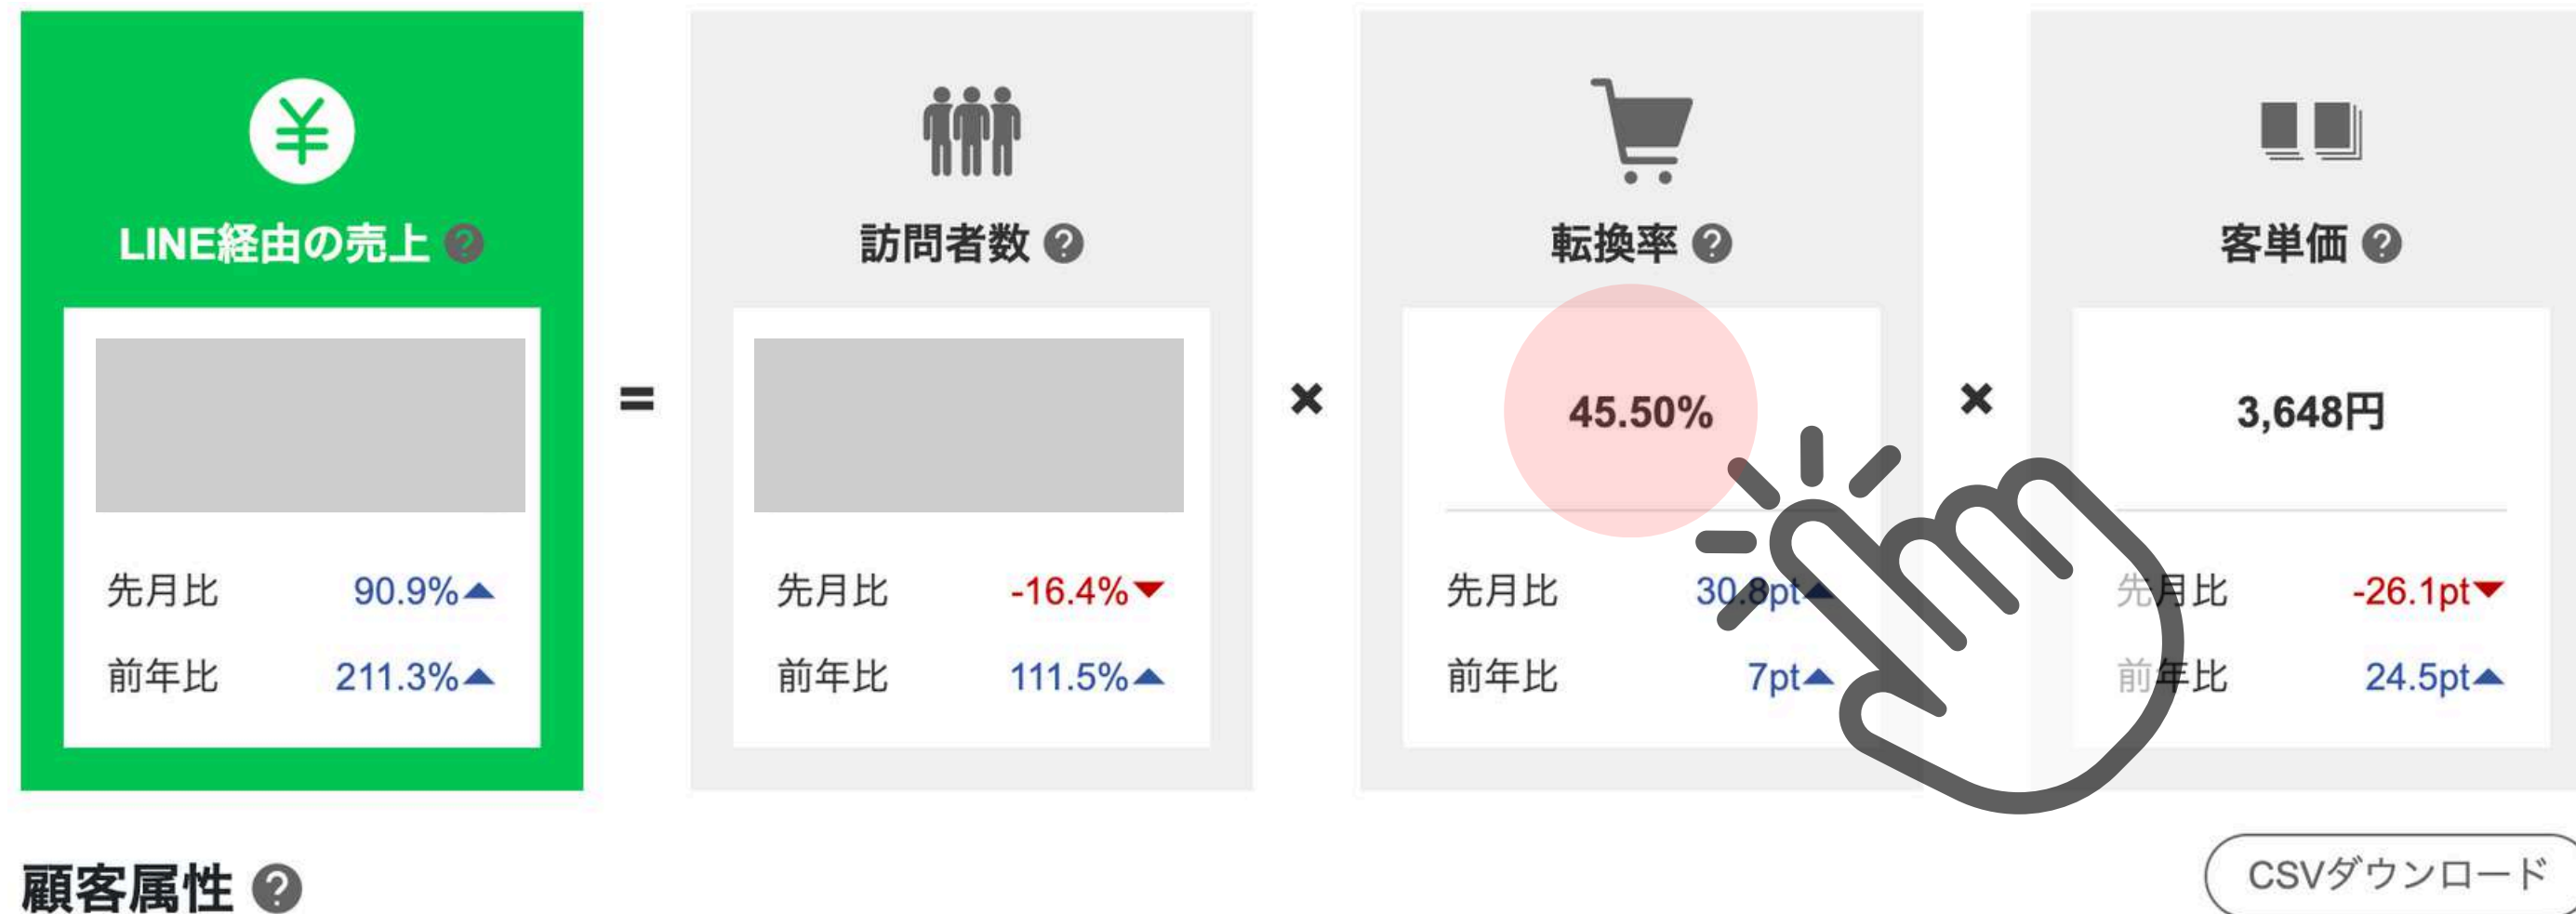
¥

LINE経由の売上 ?

先月比 90.9%▲
前年比 211.3%▲

=

訪問者数 ?

先月比 -16.4%▼
前年比 111.5%▲

×

転換率 ?

45.50%

先月比 30.8pt▲
前年比 7pt▲

×

客単価 ?

3,648円

先月比 -26.1pt▼
前年比 24.5pt▲

顧客属性 ?

CSVダウンロード